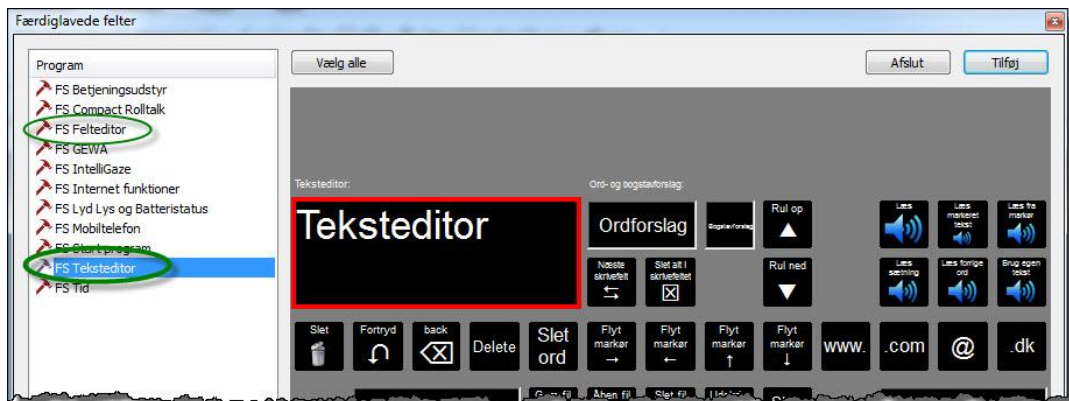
Færdiglavede felter

Program
FS Betjeningsudstyr
FS Compact Rolltalk
FS Felteditor
FS GEWA
FS IntelliGaze
FS Internet funktioner
FS Lyd Lys og Batteristatus
FS Mobiltelefon
FS Startprogram
FS Teksteditor
FS Tid

Vælg alle

Afslut
Tilføj

Teksteditor:
Teksteditor

Ord- og bogstavforslag:
Ordforslag
Bogstavforslag
Næste skrivefelt
Slet alt i skrivefeltet
Rul op
Rul ned
Læs
Læs markeret tekst
Læs fra markør
Læs sætning
Læs forrige ord
Brug egen tekst

Slet
Fortryd
back
Delete
Slet ord
Flyt markør →
Flyt markør ←
Flyt markør ↑
Flyt markør ↓
www.
.com
@
.dk

Gem fil
Åben fil
Slet fil
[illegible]